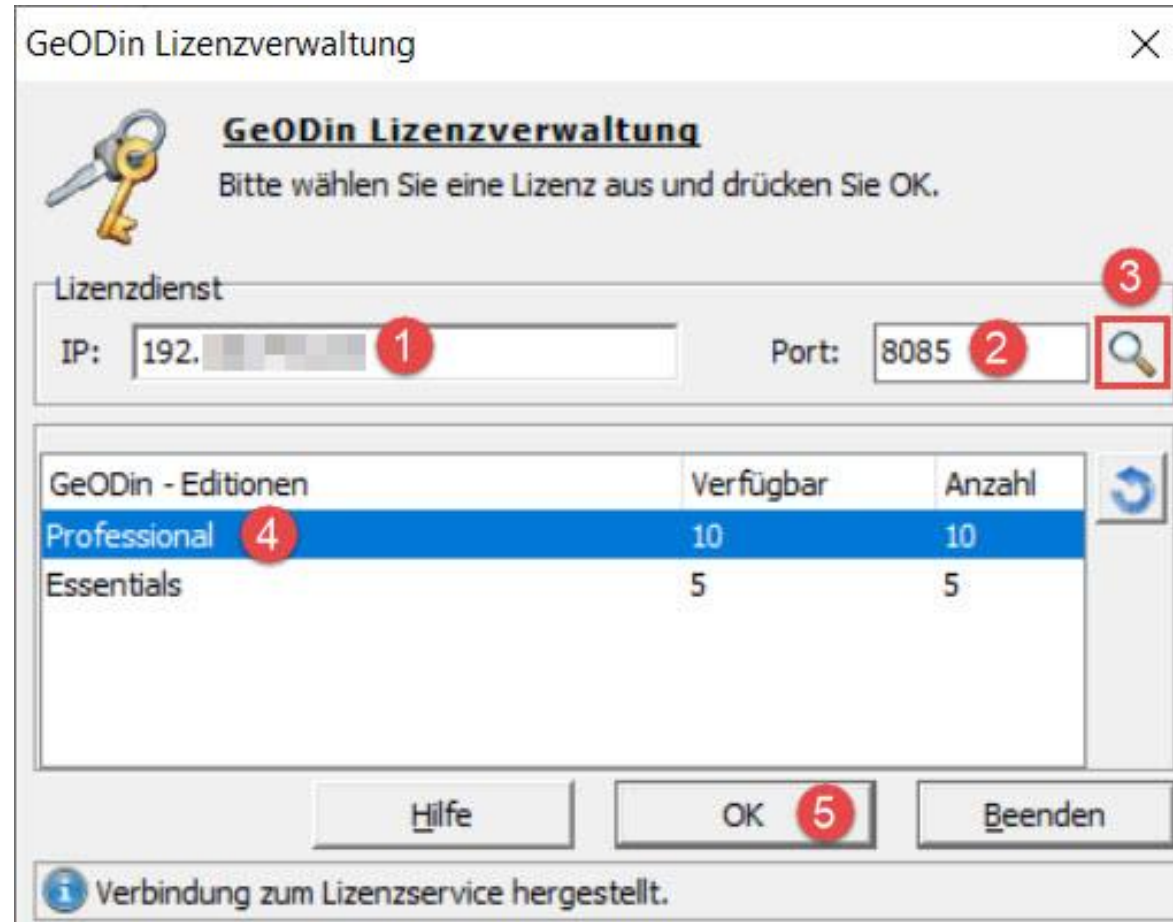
GeODin Lizenzverwaltung

GeODin Lizenzverwaltung
Bitte wählen Sie eine Lizenz aus und drücken Sie OK.

Lizenzdienst
IP: 192.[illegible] 1
Port: 8085 2
3

| GeODin - Editionen | Verfügbar | Anzahl |
|---|---|---|
| Professional 4 | 10 | 10 |
| Essentials | 5 | 5 |

Hilfe
OK 5
Beenden

Verbindung zum Lizenzservice hergestellt.